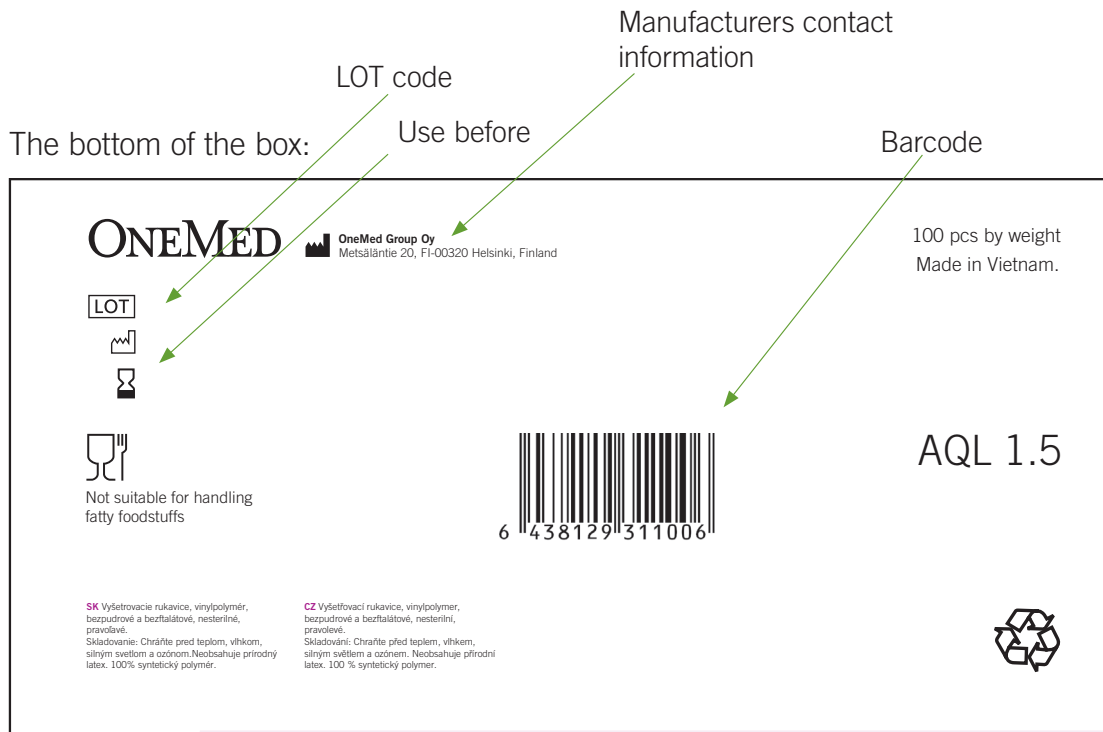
Manufacturers contact information

LOT code

The bottom of the box:

Use before

Barcode

ONEMED

OneMed Group Oy
Metsäläntie 20, FI-00320 Helsinki, Finland

100 pcs by weight
Made in Vietnam.

LOT

AQL 1.5

Not suitable for handling fatty foodstuffs

6 438129 311006

SK Vyšetrovacie rukavice, vinylpolymér, bezpudrové a bezftalátové, nesterilné, pravoľavé.
Skladovanie: Chráňte pred teplom, vlhkom, silným svetlom a ozónom.Neobsahuje prírodný latex. 100% syntetický polymér.

CZ Vyšetřovací rukavice, vinylpolymer, bezpudrové a bezftalátové, nesterilní, pravolevé.
Skladování: Chraňte před teplem, vlhkem, silným světlem a ozónem. Neobsahuje přírodní latex. 100 % syntetický polymer.